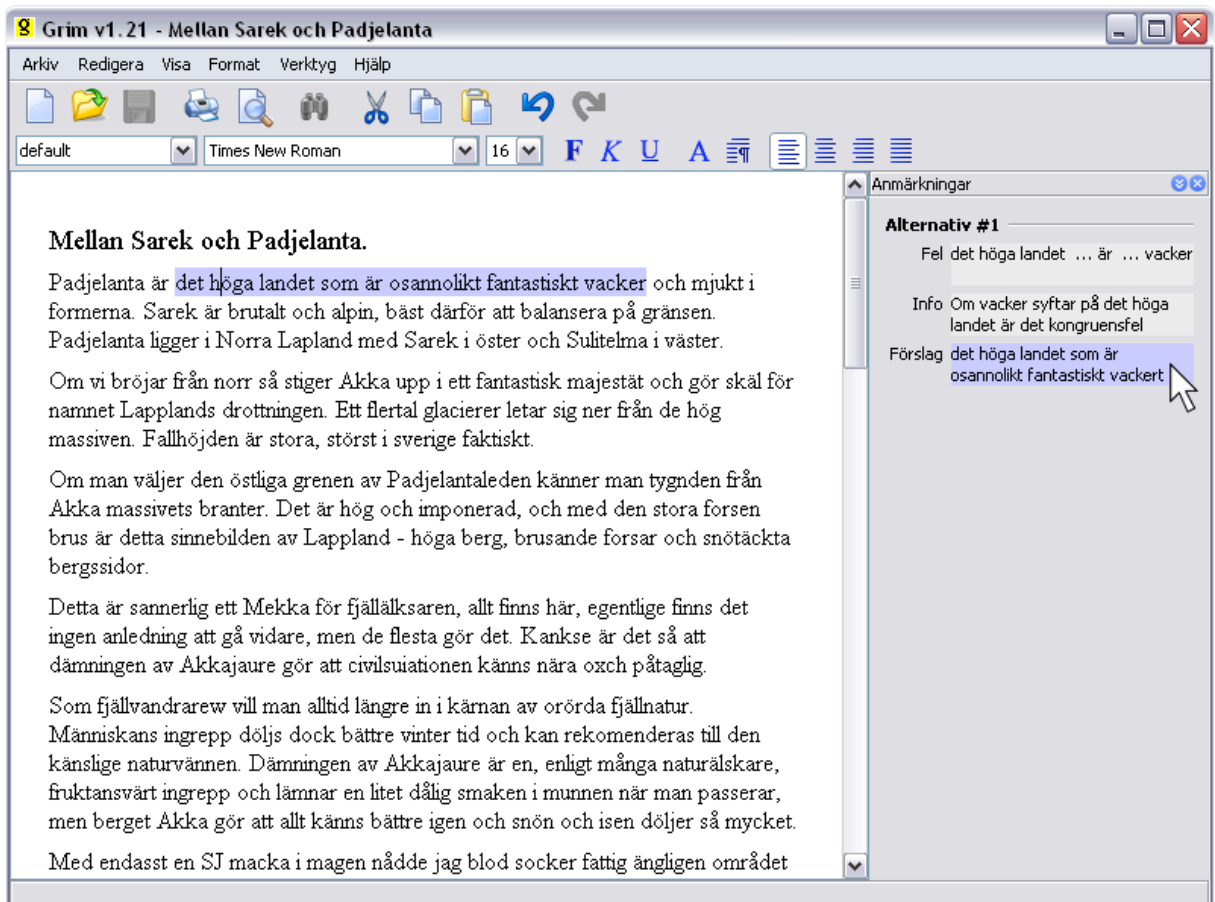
Grim v1.21 - Mellan Sarek och Padjelanta

Arkiv Redigera Visa Format Verktyg Hjälp

default Times New Roman 16 F K U A

Mellan Sarek och Padjelanta.

Padjelanta är det höga landet som är osannolikt fantastiskt vacker och mjukt i formerna. Sarek är brutalt och alpin, bäst därför att balansera på gränsen. Padjelanta ligger i Norra Lapland med Sarek i öster och Sulitelma i väster.

Om vi bröjar från norr så stiger Akka upp i ett fantastisk majestät och gör skäl för namnet Lapplands drottningen. Ett flertal glacierer letar sig ner från de hög massiven. Fallhöjden är stora, störst i sverige faktiskt.

Om man väljer den östliga grenen av Padjelantaleden känner man tygnden från Akka massivets branter. Det är hög och imponerad, och med den stora forsen brus är detta sinnebilden av Lappland - höga berg, brusande forsar och snötäckta bergssidor.

Detta är sannerlig ett Mekka för fjällälksaren, allt finns här, egentlige finns det ingen anledning att gå vidare, men de flesta gör det. Kankse är det så att dämningen av Akkajaure gör att civilsuiationen känns nära oxch påtaglig.

Som fjällvandrarew vill man alltid längre in i kärnan av orörda fjällnatur. Människans ingrepp döljs dock bättre vinter tid och kan rekomenderas till den känslige naturvännen. Dämningen av Akkajaure är en, enligt många naturälskare, fruktansvärt ingrepp och lämnar en litet dålig smaken i munnen när man passerar, men berget Akka gör att allt känns bättre igen och snön och isen döljer så mycket.

Med endasst en SJ macka i magen nådde jag blod socker fattig ängligen området

Anmärkningar

Alternativ #1

Fel det höga landet ... är ... vacker

Info Om vacker syftar på det höga landet är det kongruensfel

Förslag det höga landet som är osannolikt fantastiskt vackert